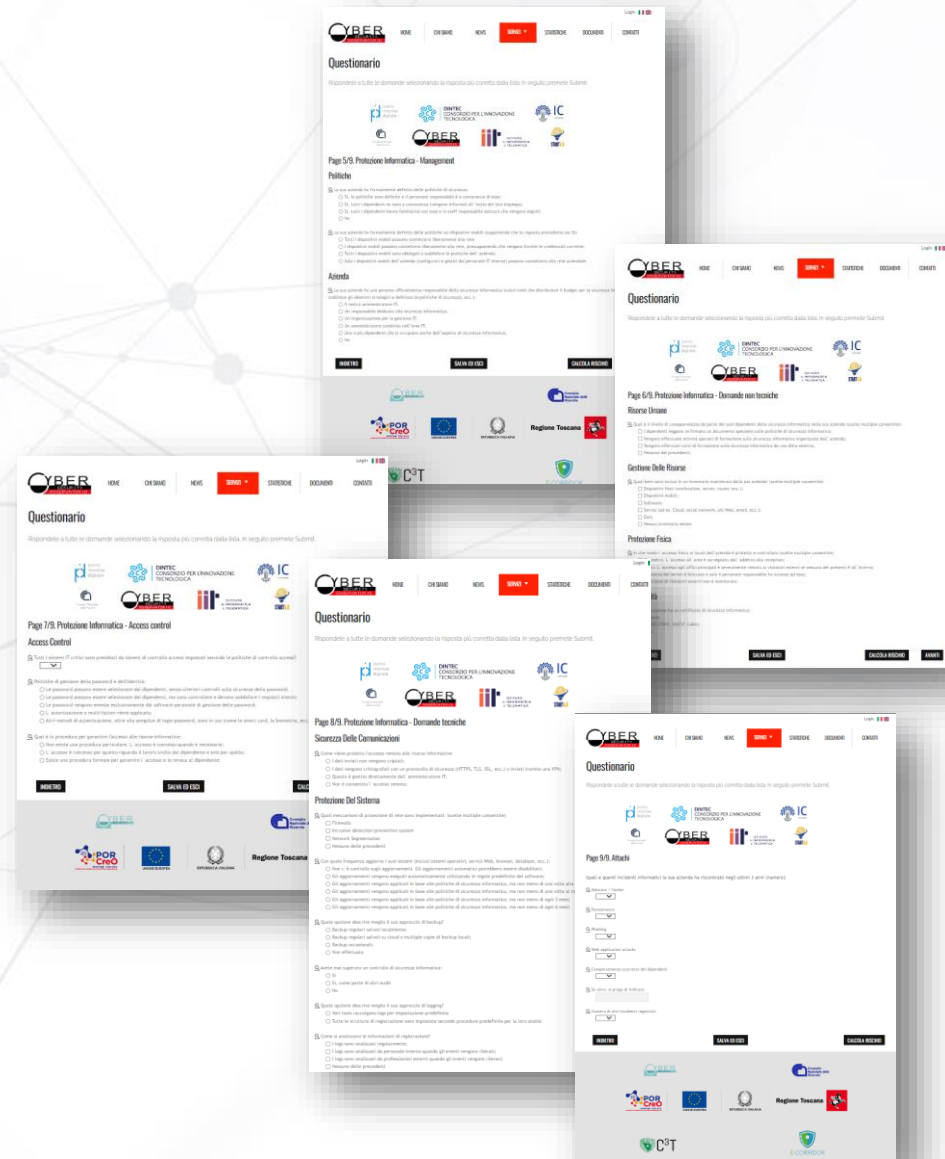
Login

CYBER

HOME CHI SIAMO NEWS SERVIZI STATISTICHE DOCUMENTI CONTATTI

Questionario

Rispondere a tutte le domande selezionando la risposta più corretta dalla lista. In seguito premete Submit.

DINTEC CONSORZIO PER L'INNOVAZIONE TECNOLOGICA

IC

CYBER

iit

Page 5/9. Protezione Informatica - Management

Politiche

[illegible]

Azienda

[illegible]

INDIETRO SALVA ED ESCI CALCOLA RISCHIO

POR CreO

REPUBBLICA ITALIANA

Regione Toscana

C³T

Login

CYBER

HOME CHI SIAMO NEWS SERVIZI STATISTICHE DOCUMENTI CONTATTI

Questionario

Rispondere a tutte le domande selezionando la risposta più corretta dalla lista. In seguito premete Submit.

DINTEC CONSORZIO PER L'INNOVAZIONE TECNOLOGICA

IC

CYBER

iit

Page 6/9. Protezione Informatica - Domande non tecniche

Risorse Umane

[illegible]

Gestione Delle Risorse

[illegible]

Protezione Fisica

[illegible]

SALVA ED ESCI CALCOLA RISCHIO AVANTI

Login

CYBER

HOME CHI SIAMO NEWS SERVIZI STATISTICHE DOCUMENTI CONTATTI

Questionario

Rispondere a tutte le domande selezionando la risposta più corretta dalla lista. In seguito premete Submit.

DINTEC CONSORZIO PER L'INNOVAZIONE TECNOLOGICA

IC

CYBER

iit

Page 7/9. Protezione Informatica - Access control

Access Control

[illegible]

INDIETRO SALVA ED ESCI

CYBER

POR CreO

REPUBBLICA ITALIANA

Regione Toscana

CYBER

HOME CHI SIAMO NEWS SERVIZI STATISTICHE DOCUMENTI CONTATTI

Questionario

Rispondere a tutte le domande selezionando la risposta più corretta dalla lista. In seguito premete Submit.

DINTEC CONSORZIO PER L'INNOVAZIONE TECNOLOGICA

IC

CYBER

iit

Page 8/9. Protezione Informatica - Domande tecniche

Sicurezza Delle Comunicazioni

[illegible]

Protezione Del Sistema

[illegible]

Firewalls

Intrusion detection/prevention system

Network Segmentation

Nessuna delle precedenti

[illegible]

Login

CYBER

HOME CHI SIAMO NEWS SERVIZI STATISTICHE DOCUMENTI CONTATTI

Questionario

Rispondere a tutte le domande selezionando la risposta più corretta dalla lista. In seguito premete Submit.

DINTEC CONSORZIO PER L'INNOVAZIONE TECNOLOGICA

IC

CYBER

iit

Page 9/9. Attachi

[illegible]

INDIETRO SALVA ED ESCI CALCOLA RISCHIO

POR CreO

REPUBBLICA ITALIANA

Regione Toscana

C³T

E-CORRIDOR